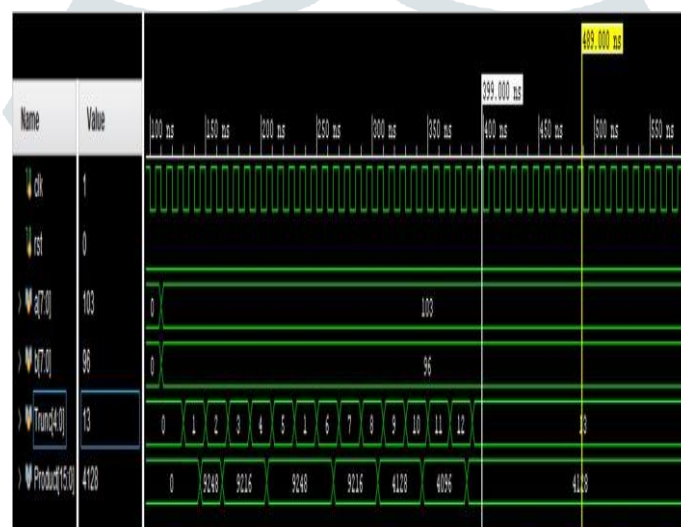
489.000 ns

339.000 ns

| Name | Value |
|---|---|
| clk | 1 |
| rst | 0 |
| a[7:0] | 103 |
| b[7:0] | 96 |
| Tnum[4:0] | 13 |
| Product[15:0] | 4128 |

100 ns 150 ns 200 ns 250 ns 300 ns 350 ns 400 ns 450 ns 500 ns 550 ns

0 103

0 96

0 1 2 3 4 5 1 6 7 8 9 10 11 12 13

0 9248 9216 9248 9216 4128 4096 4128